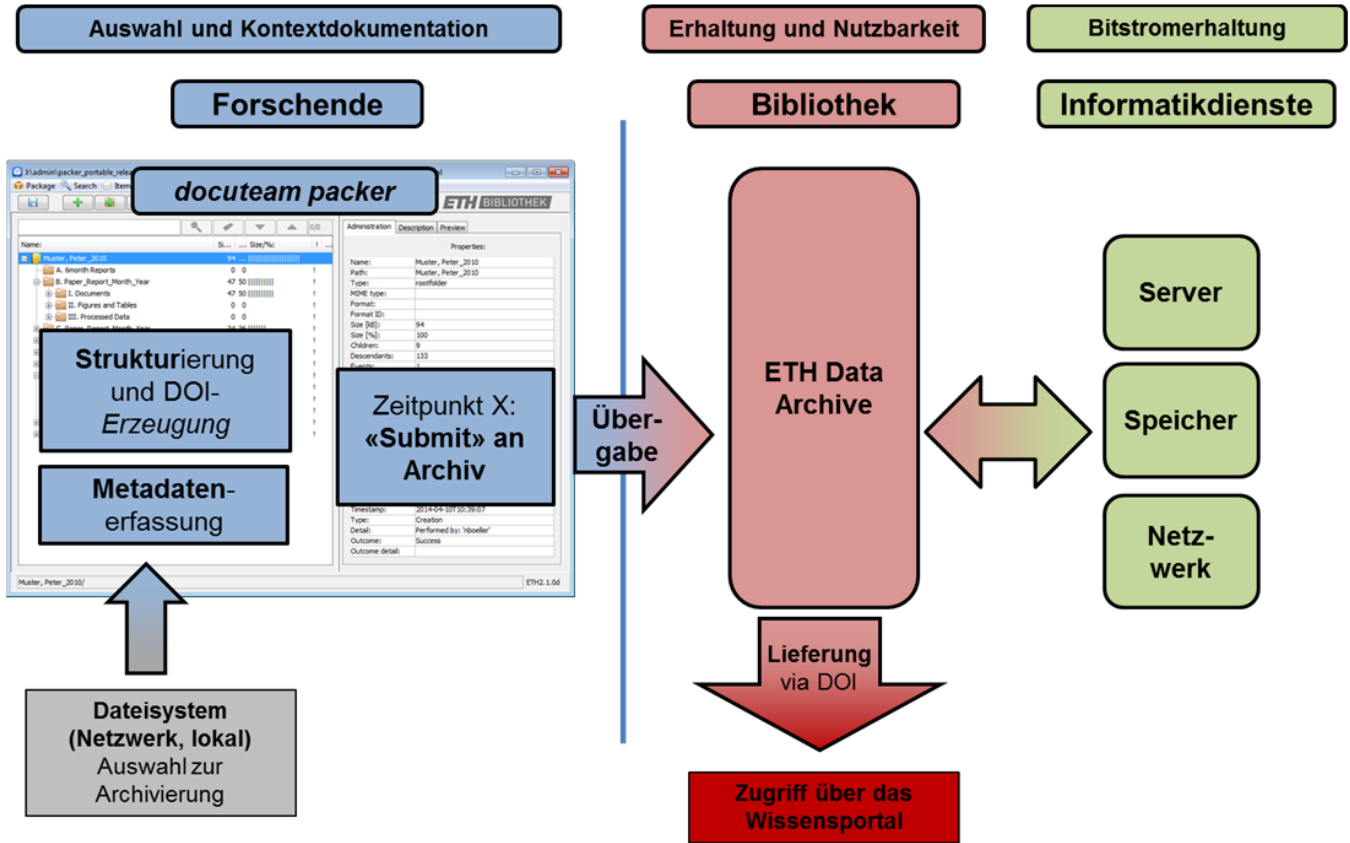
Auswahl und Kontextdokumentation

Erhaltung und Nutzbarkeit

Bitstromerhaltung

Forschende

Bibliothek

Informatikdienste

I:\admin\packer_portable_rele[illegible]

Package Search Item

docuteam packer

ETH BIBLIOTHEK

0/0

Name: Si... ... Size/%: ! ...

Muster, Peter_2010 94

A. 6month Reports 0 0

B. Paper_Report_Month_Year 47 50

I. Documents 47 50

II. Figures and Tables 0 0

III. Processed Data 0 0

Administration Description Preview

Properties:

| | |
|---|---|
| Name: | Muster, Peter_2010 |
| Path: | Muster, Peter_2010 |
| Type: | rootfolder |
| MIME type: | |
| Format: | |
| Format ID: | |
| Size [kB]: | 94 |
| Size [%]: | 100 |
| Children: | 9 |
| Descendants: | 133 |
| Events: | 1 |

| | |
|---|---|
| Timestamp: | 2014-04-10T10:39:07 |
| Type: | Creation |
| Detail: | Performed by: 'nboeller' |
| Outcome: | Success |
| Outcome detail: | |

Strukturierung und DOI-Erzeugung

Metadatenerfassung

Zeitpunkt X: «Submit» an Archiv

Muster, Peter_2010/

ETH2.1.0d

Übergabe

ETH Data Archive

Server

Speicher

Netzwerk

Dateisystem (Netzwerk, lokal) Auswahl zur Archivierung

Lieferung via DOI

Zugriff über das Wissensportal